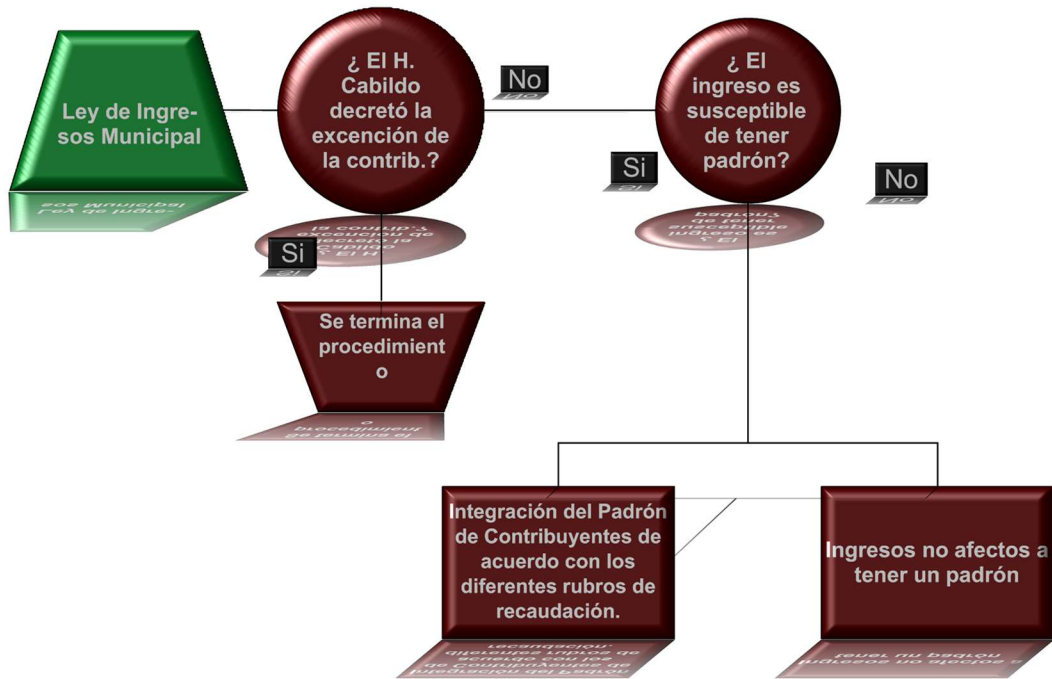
Ley de Ingresos Municipal

¿ El H. Cabildo decretó la excención de la contrib.?

No

¿ El ingreso es susceptible de tener padrón?

Si

No

Si

Se termina el procedimient o

Integración del Padrón de Contribuyentes de acuerdo con los diferentes rubros de recaudación.

Ingresos no afectos a tener un padrón